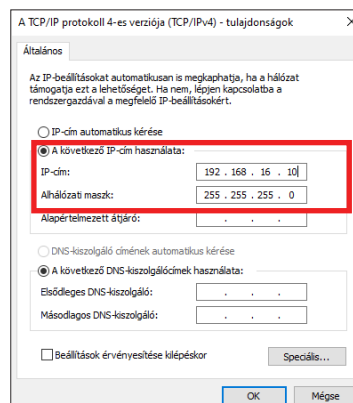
A TCP/IP protokoll 4-es verziója (TCP/IPv4) - tulajdonságok

Általános

Az IP-beállításokat automatikusan is megkaphatja, ha a hálózat támogatja ezt a lehetőséget. Ha nem, lépjen kapcsolatba a rendszergazdával a megfelelő IP-beállításokért.

IP-cím automatikus kérése

A következő IP-cím használata:

IP-cím: 192 . 168 . 16 . 10

Alhálózati maszk: 255 . 255 . 255 . 0

Alapértelmezett átjáró: . . .

DNS-kiszolgáló címének automatikus kérése

A következő DNS-kiszolgálócímek használata:

Elsődleges DNS-kiszolgáló: . . .

Másodlagos DNS-kiszolgáló: . . .

Beállítások érvényesítése kilépéskor

Speciális...

OK

Mégse